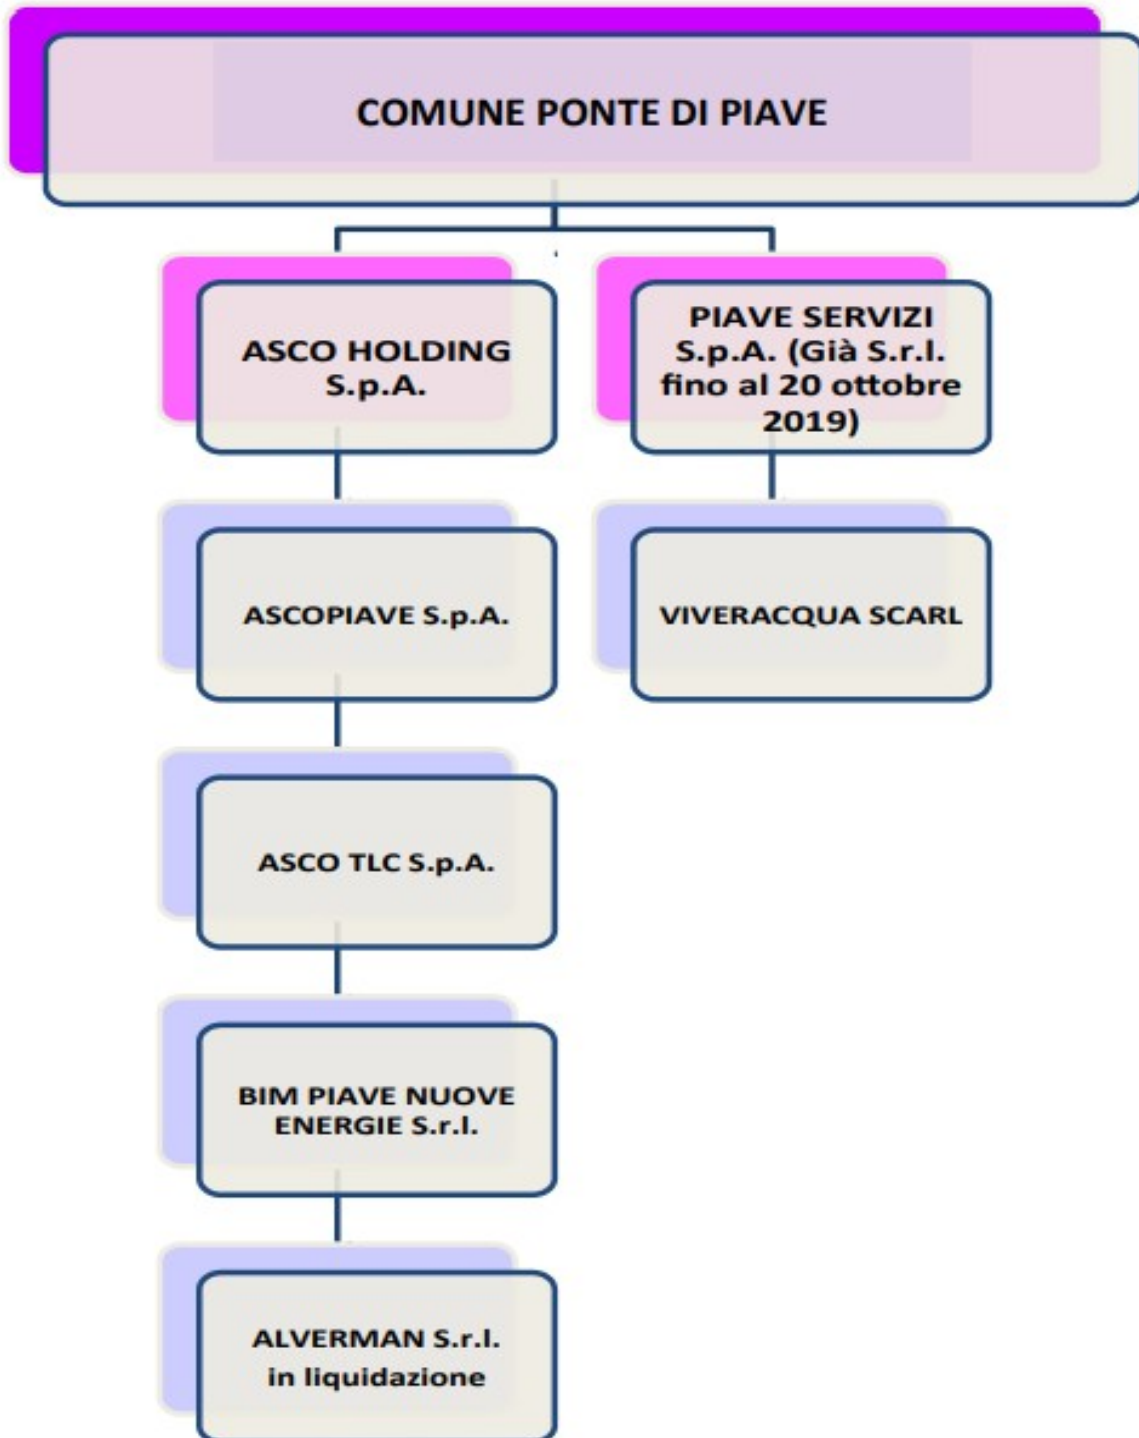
COMUNE PONTE DI PIAVE

ASCO HOLDING S.p.A.

PIAVE SERVIZI S.p.A. (Già S.r.l. fino al 20 ottobre 2019)

ASCOPIAVE S.p.A.

VIVERACQUA SCARL

ASCO TLC S.p.A.

BIM PIAVE NUOVE ENERGIE S.r.l.

ALVERMAN S.r.l. in liquidazione